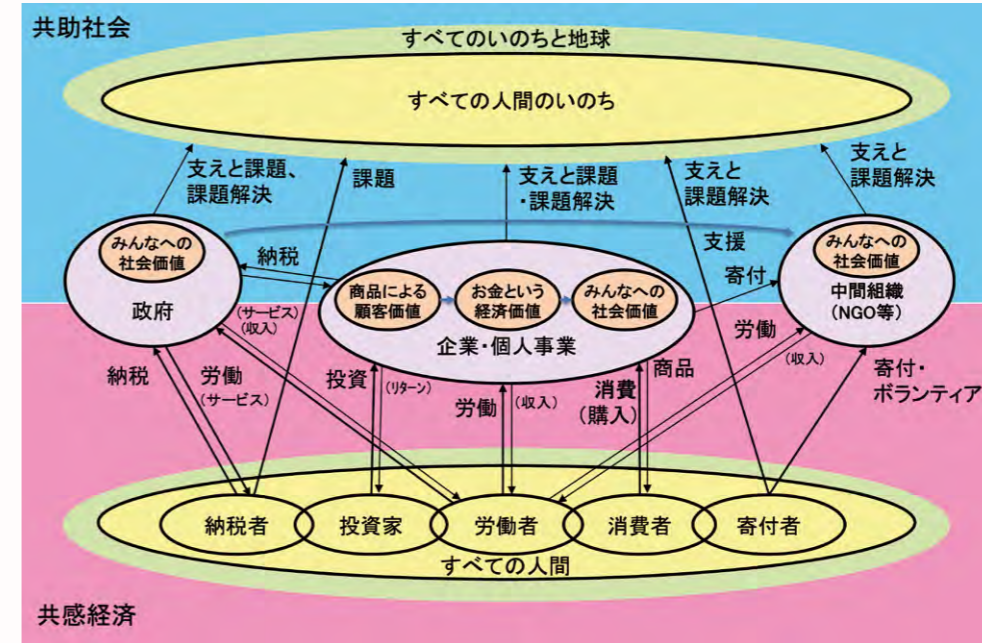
共助社会

すべてのいのちと地球

すべての人間のいのち

支えと課題、課題解決

課題

支えと課題・課題解決

支えと課題解決

支えと課題解決

みんなへの社会価値

政府

納税

（サービス）（収入）

商品による顧客価値

お金という経済価値

みんなへの社会価値

企業・個人事業

支援

寄付

みんなへの社会価値

中間組織（NGO等）

労働

（収入）

納税

労働（サービス）

投資

（リターン）

労働

（収入）

消費（購入）

商品

寄付・ボランティア

納税者

投資家

労働者

消費者

寄付者

すべての人間

共感経済